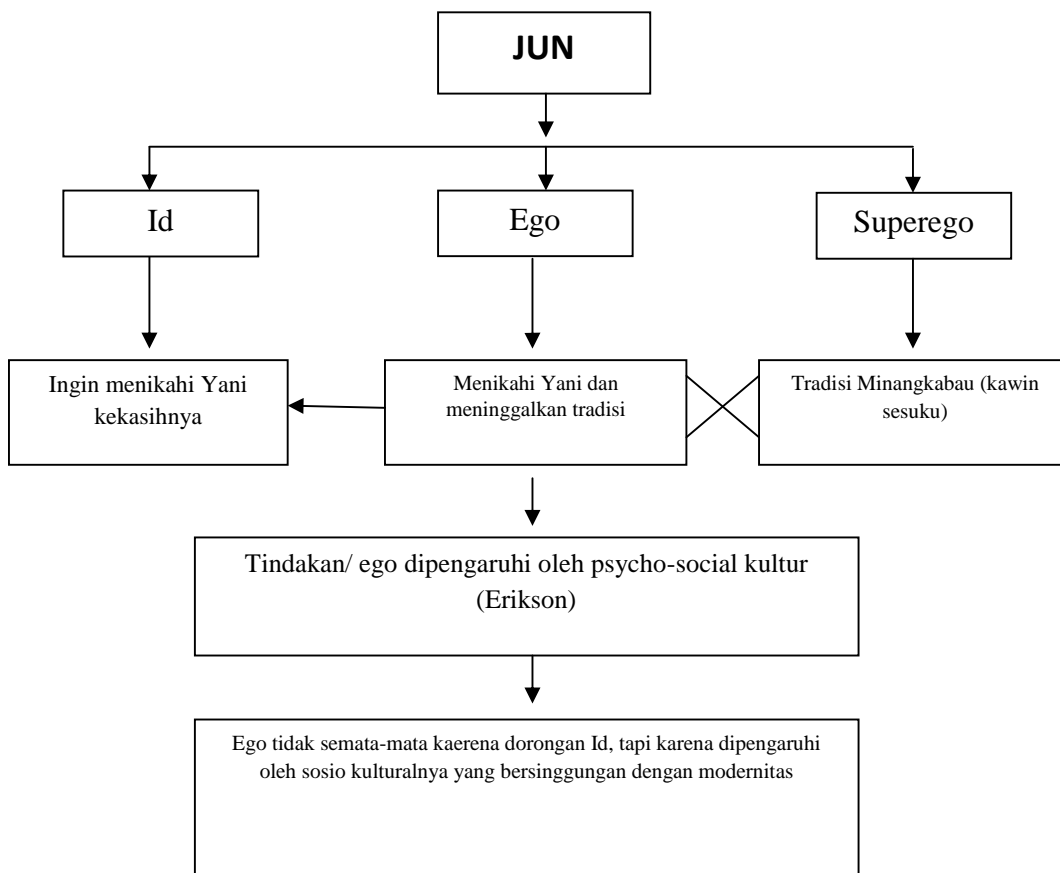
JUN

Id

Ego

Superego

Ingin menikahi Yani kekasihnya

Menikahi Yani dan meninggalkan tradisi

Tradisi Minangkabau (kawin sesuku)

Tindakan/ ego dipengaruhi oleh psycho-social kultur (Erikson)

Ego tidak semata-mata kaerena dorongan Id, tapi karena dipengaruhi oleh sosio kulturalnya yang bersinggungan dengan modernitas